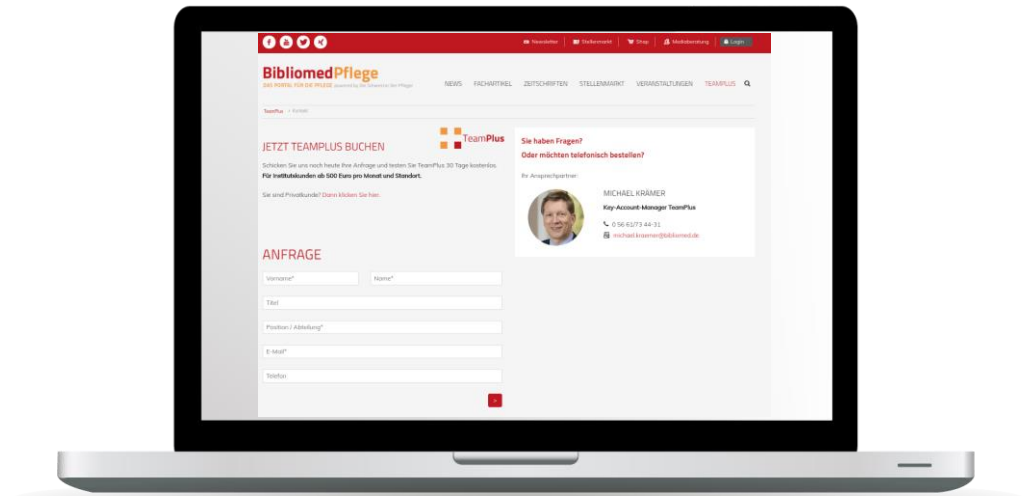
Newsletter | Stellenmarkt | Shop | Mediaberatung | Login

BibliomedPflege
DAS PORTAL FÜR DIE PFLEGE powered by Die Schwester Der Pfleger

NEWS FACHARTIKEL ZEITSCHRIFTEN STELLENMARKT VERANSTALTUNGEN TEAMPLUS

TeamPlus > Kontakt

JETZT TEAMPLUS BUCHEN

TeamPlus

Schicken Sie uns noch heute Ihre Anfrage und testen Sie TeamPlus 30 Tage kostenlos. Für Institutskunden ab 500 Euro pro Monat und Standort.

Sie sind Privatkunde? Dann klicken Sie hier.

Sie haben Fragen?
Oder möchten telefonisch bestellen?

Ihr Ansprechpartner:

MICHAEL KRÄMER
Key-Account-Manager TeamPlus

0 56 61/73 44-31
michael.kraemer@bibliomed.de

ANFRAGE

Vorname*
Name*
Titel
Position / Abteilung*
E-Mail*
Telefon